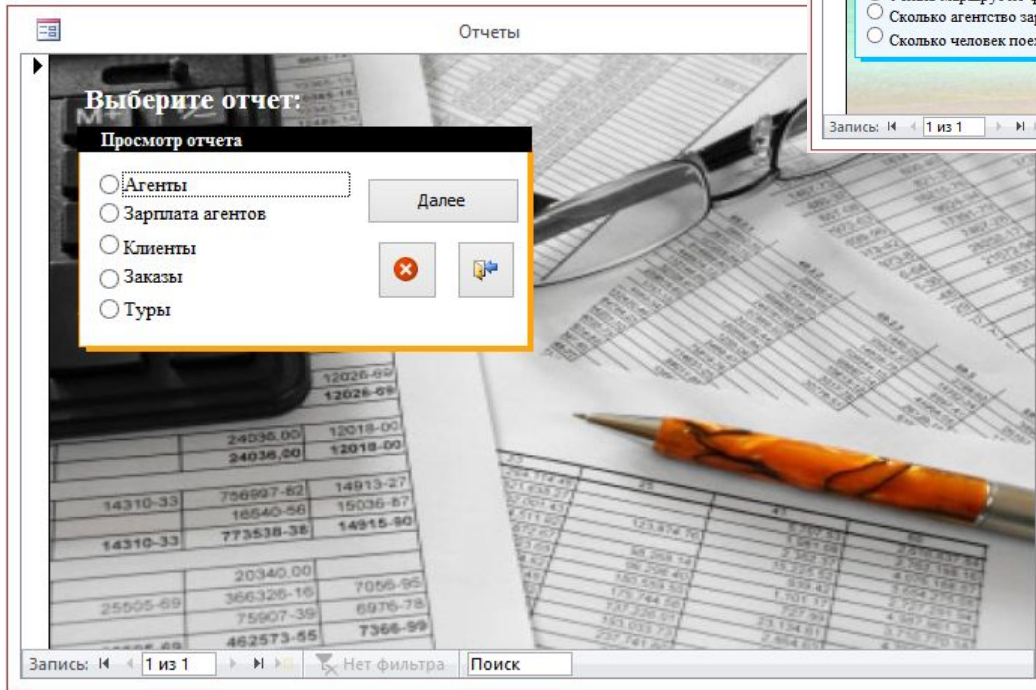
Отчеты

Выберите отчет:

Просмотр отчета

Агенты
Зарплата агентов
Клиенты
Заказы
Туры

Далее

Сколько агентство за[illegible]
Сколько человек пое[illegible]

Запись: 1 из 1

12026-69
12026-69
24036,00
24036,00
12018-00
12018-00
14310-33
756997-82
14913-27
16640-56
15036-87
14310-33
773538-38
14915-90
20340,00
25505-69
366326-16
7056-95
75907-39
6976-78
462573-55
7366-99

Запись: 1 из 1 Нет фильтра Поиск